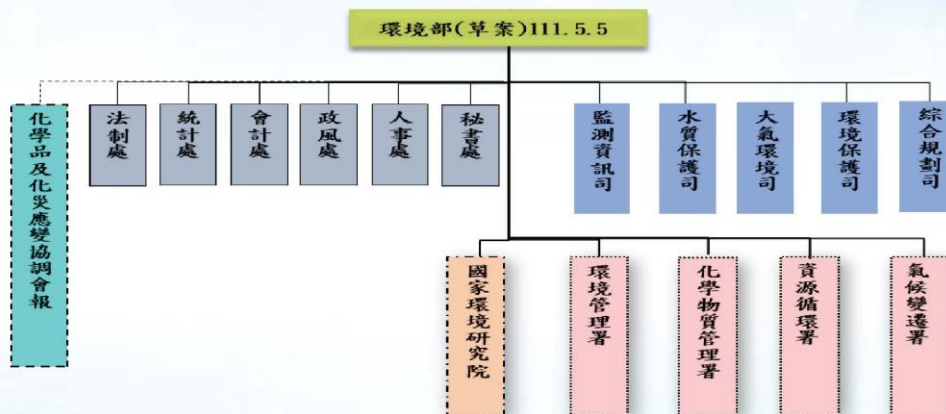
環境部(草案)111.5.5

化學品及化災應變協調會報

法制處

統計處

會計處

政風處

人事處

秘書處

監測資訊司

水質保護司

大氣環境司

環境保護司

綜合規劃司

國家環境研究院

環境管理署

化學物質管理署

資源循環署

氣候變遷署